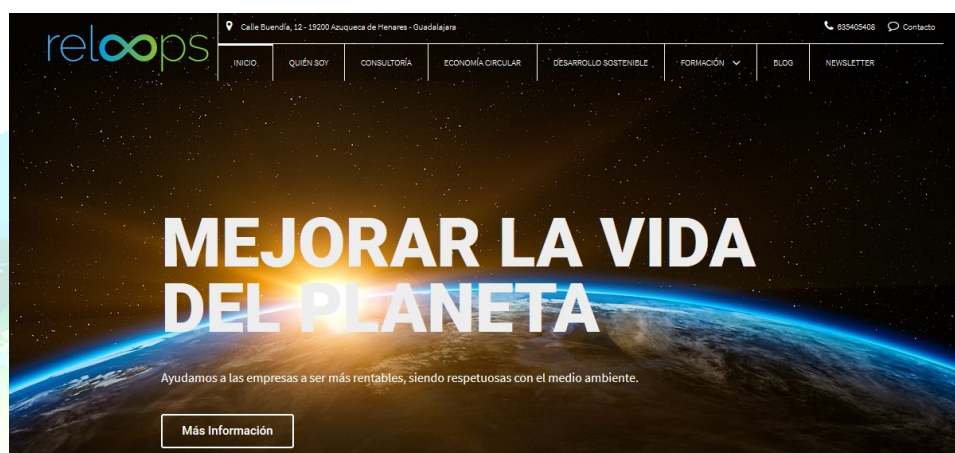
reloops

Calle Buendía, 12 - 19200 Azuqueca de Henares - Guadalajara

835405408 Contacto

INICIO QUIÉN SOY CONSULTORÍA ECONOMÍA CIRCULAR DESARROLLO SOSTENIBLE FORMACIÓN BLOG NEWSLETTER

MEJORAR LA VIDA DEL PLANETA

Ayudamos a las empresas a ser más rentables, siendo respetuosas con el medio ambiente.

Más Información